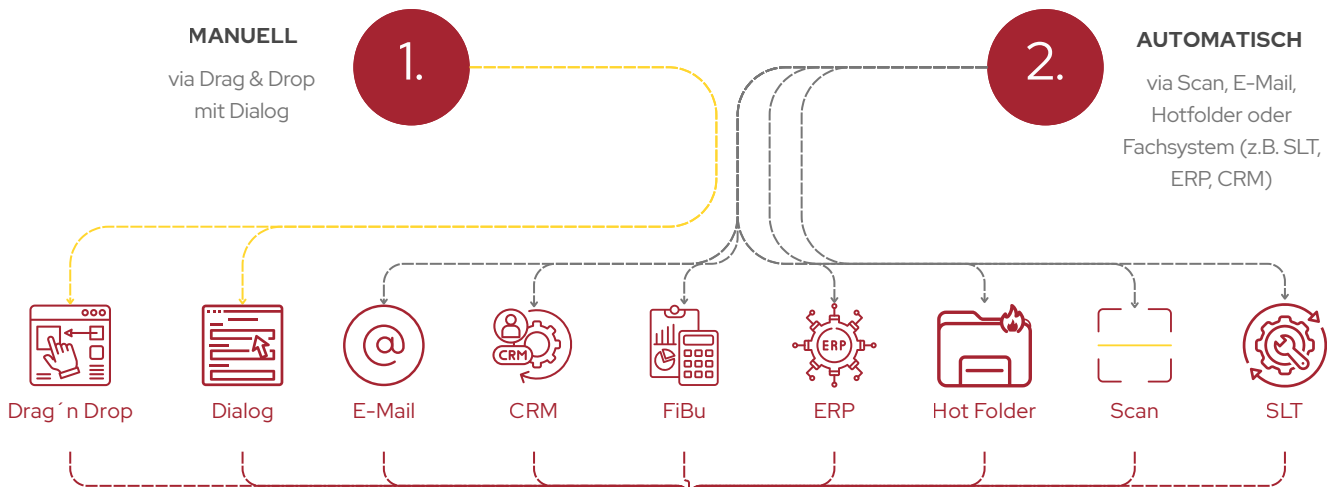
MANUELL

via Drag & Drop mit Dialog

1.

2.

AUTOMATISCH

via Scan, E-Mail, Hotfolder oder Fachsystem (z.B. SLT, ERP, CRM)

CRM

ERP

Drag´n Drop

Dialog

E-Mail

CRM

FiBu

ERP

Hot Folder

Scan

SLT